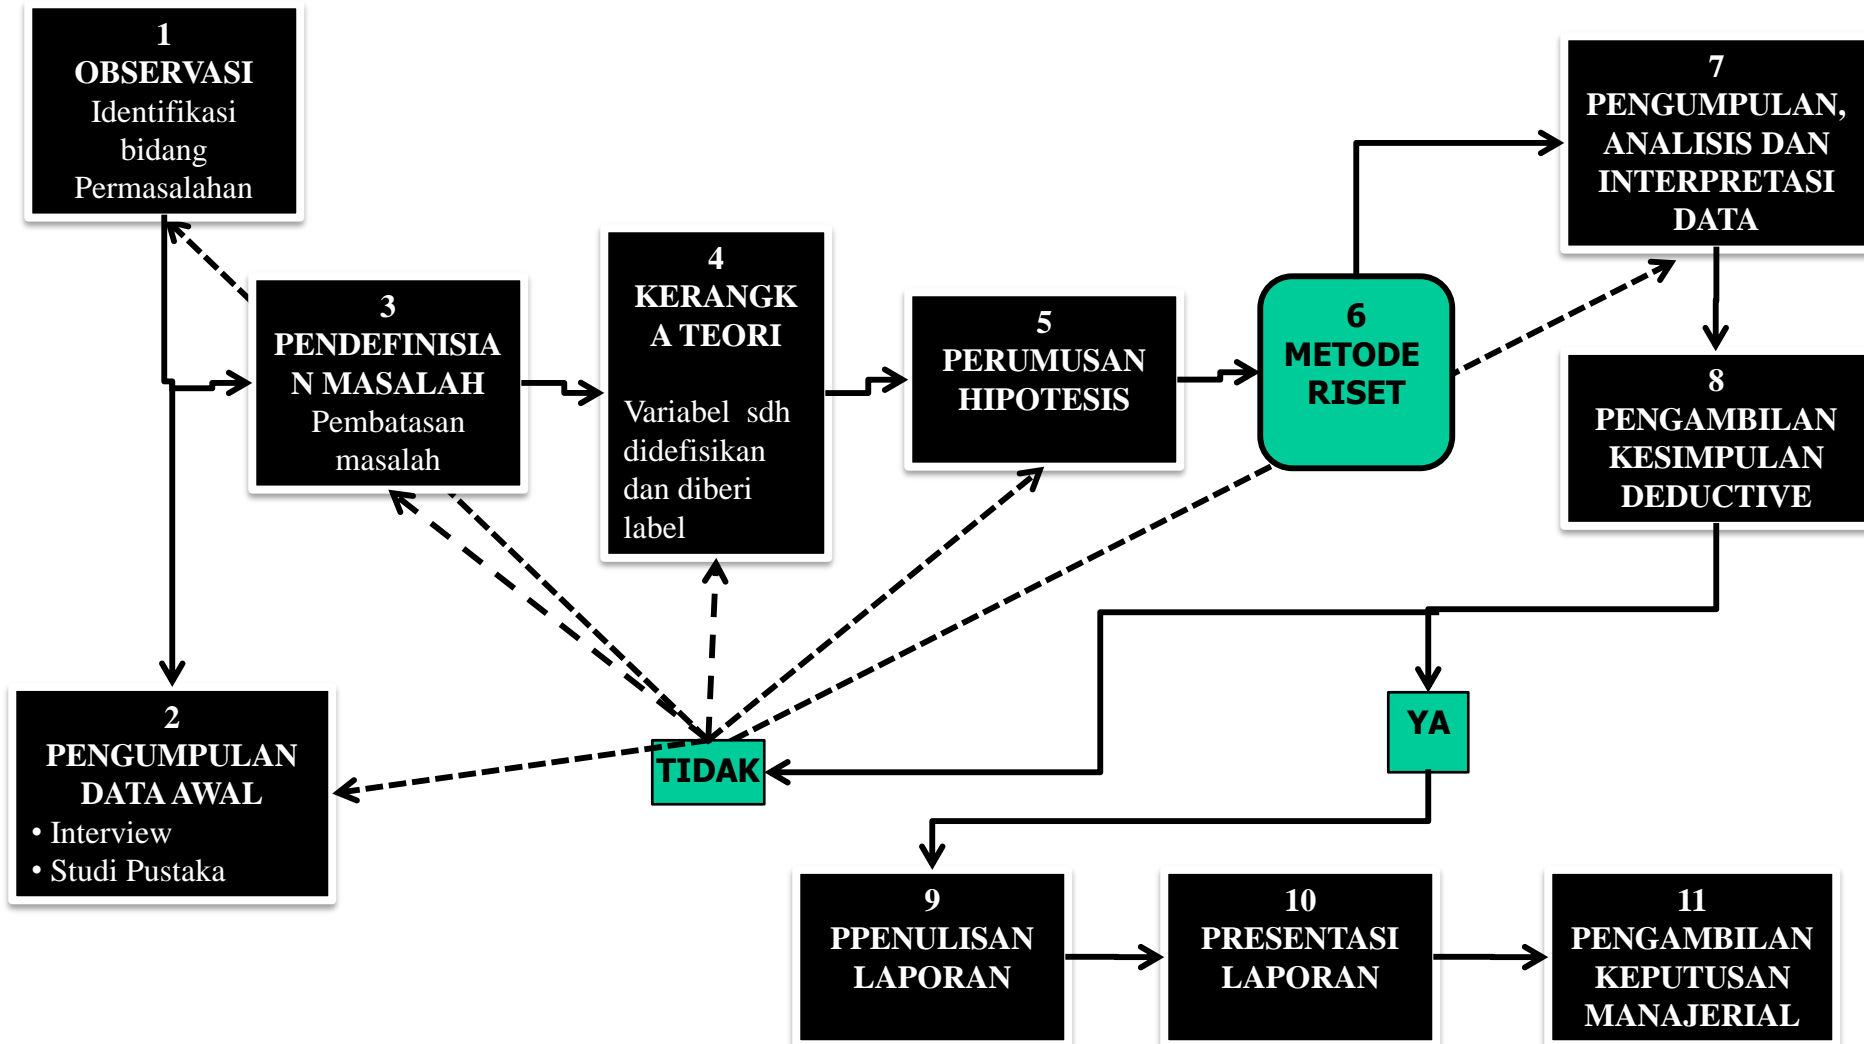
1
OBSERVASI
Identifikasi bidang Permasalahan

3
PENDEFINISIAN MASALAH
Pembatasan masalah

4
KERANGKA TEORI
Variabel sdh didefisikan dan diberi label

5
PERUMUSAN HIPOTESIS

6
METODE RISET

7
PENGUMPULAN, ANALISIS DAN INTERPRETASI DATA

8
PENGAMBILAN KESIMPULAN DEDUCTIVE

2
PENGUMPULAN DATA AWAL
• Interview
• Studi Pustaka

TIDAK

YA

9
PPENULISAN LAPORAN

10
PRESENTASI LAPORAN

11
PENGAMBILAN KEPUTUSAN MANAJERIAL